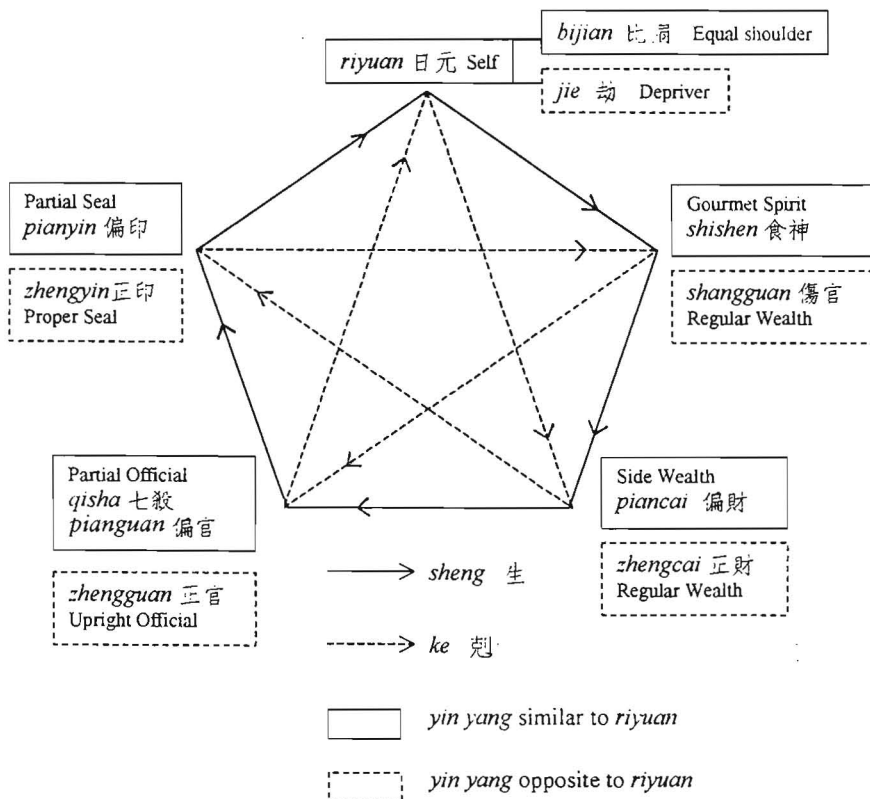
bijian 比肩 Equal shoulder

riyuan 日元 Self

jie 劫 Depriver

Partial Seal
pianyin 偏印

zhengyin 正印
Proper Seal

Gourmet Spirit
shishen 食神

shangguan 傷官
Regular Wealth

Partial Official
qisha 七殺
pianguan 偏官

zhengguan 正官
Upright Official

Side Wealth
piancai 偏財

zhengcai 正財
Regular Wealth

sheng 生

ke 剋

yin yang similar to riyuan

yin yang opposite to riyuan